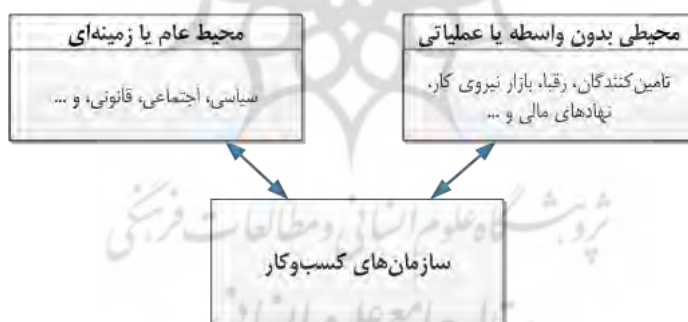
محیطی بدون واسطه یا عملیاتی

تامین‌کنندگان، رقبا، بازار نیروی کار، نهادهای مالی و ...

محیط عام یا زمینه‌ای

سیاسی، اجتماعی، قانونی، و ...

سازمان‌های کسب‌وکار

پژوهشگاه علوم انسانی و مطالعات فرهنگی

پرتال جامع علوم انسانی